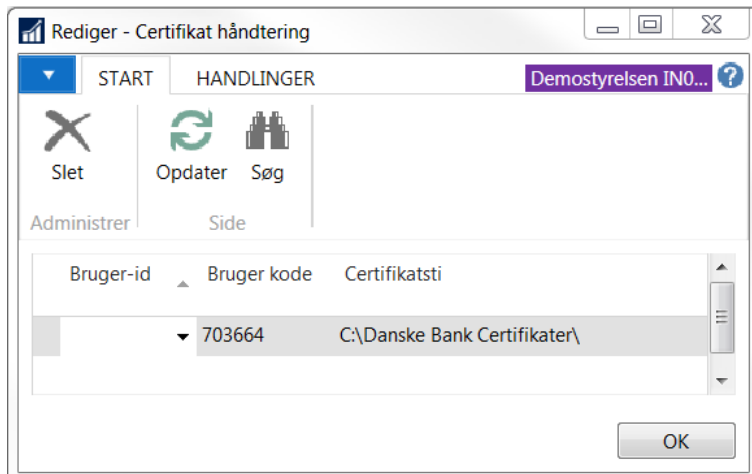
Rediger - Certifikat håndtering

START HANDLINGER Demostyrelsen IN0... ?

Slet
Administrer

Opdater Søg
Side

| Bruger-id | Bruger kode | Certifikatsti |
|---|---|---|
| | 703664 | C:\Danske Bank Certifikater\ |

OK